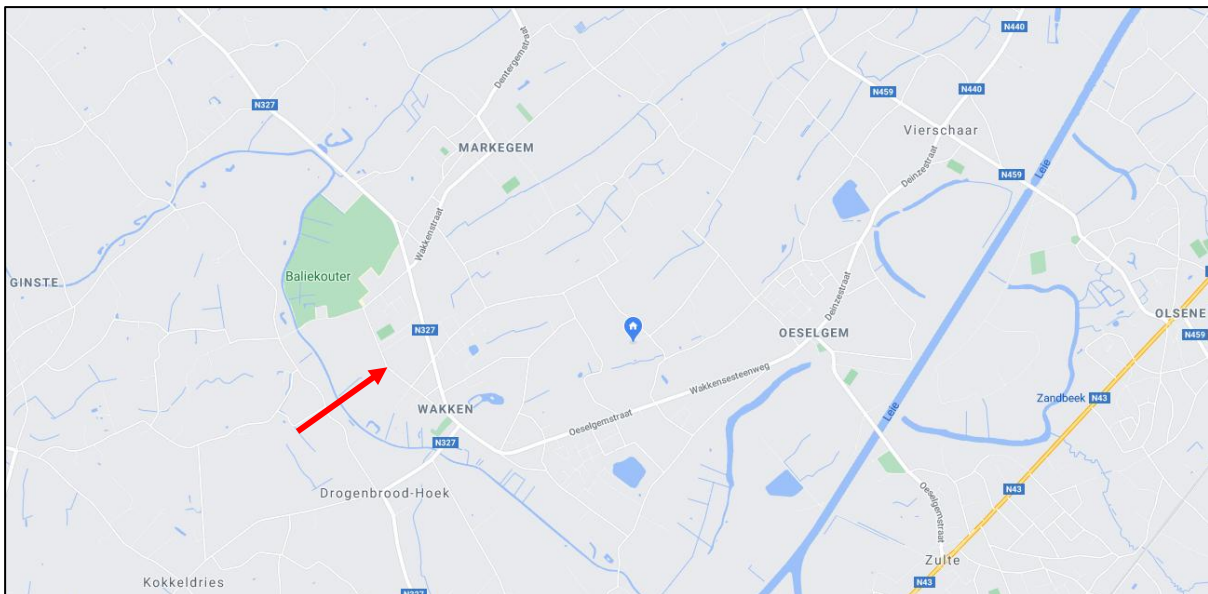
Dentergemstraat
N440
N327
N459
N440
MARKEGEM
Vierschaar
Deinzestraat
N459
Leie
Wakkenstraat
Baliekouter
GINSTE
N327
Deinzestraat
OESELGEM
OLSENE
N459
Wakkensesteenweg
WAKKEN
Oeselgemstraat
Zandbeek
N43
N327
Leie
Drogenbrood-Hoek
Oeselgemstraat
N43
Zulte
Kokkeldries
N327
N43